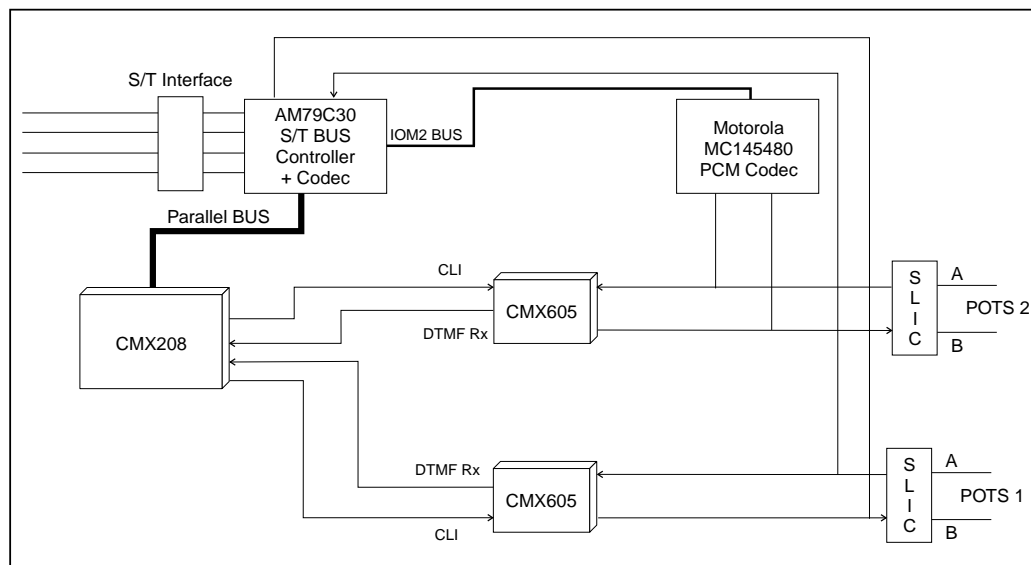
S/T Interface

AM79C30
S/T BUS
Controller
+ Codec

IOM2 BUS

Motorola
MC145480
PCM Codec

Parallel BUS

CLI

CMX208

CMX605

DTMF Rx

S
L
I
C

A

POTS 2

B

DTMF Rx

CMX605

CLI

S
L
I
C

A

POTS 1

B